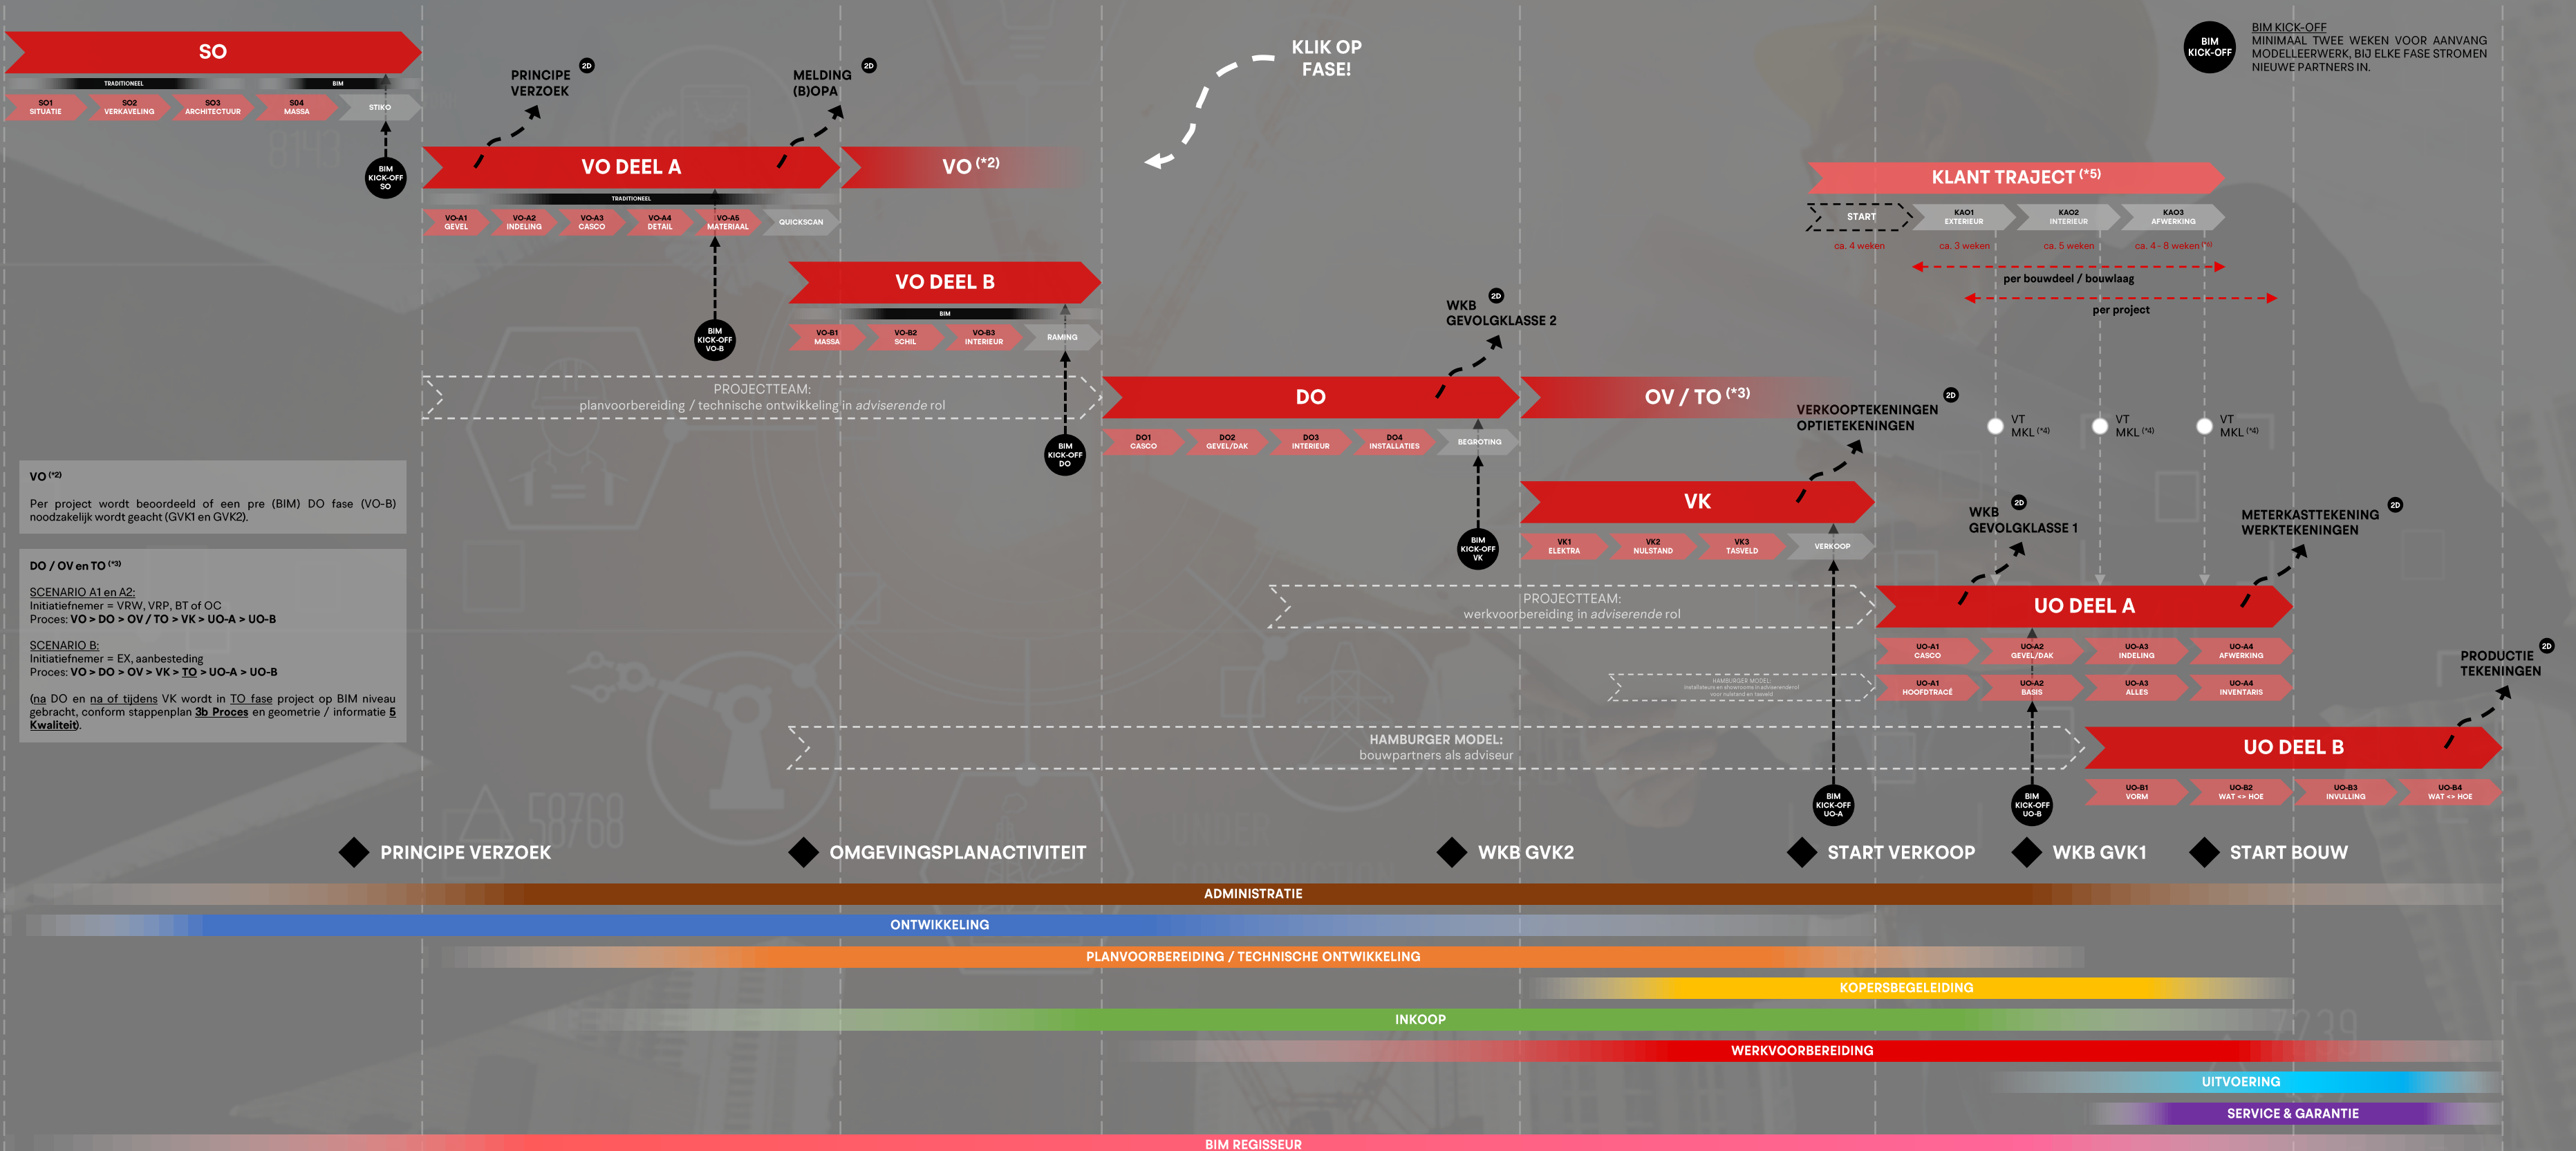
SO

TRADITIONEEL BIM

SO1 SITUATIE | SO2 VERKAVELING | SO3 ARCHITECTUUR | SO4 MASSA | STIKO

BIM KICK-OFF SO

PRINCIPE VERZOEK 2D

MELDING (B)OPA 2D

KLIK OP FASE!

BIM KICK-OFF
BIM KICK-OFF MINIMAAL TWEE WEKEN VOOR AANVANG MODELLEERWERK, BIJ ELKE FASE STROMEN NIEUWE PARTNERS IN.

VO DEEL A

TRADITIONEEL

VO-A1 GEVEL | VO-A2 INDELING | VO-A3 CASCO | VO-A4 DETAIL | VO-A5 MATERIAAL | QUICKSCAN

VO $^{(*2)}$

KLANT TRAJECT $^{(*5)}$

START | KAO1 EXTERIEUR | KAO2 INTERIEUR | KAO3 AFWERKING

ca. 4 weken | ca. 3 weken | ca. 5 weken | ca. 4 - 8 weken

per bouwdeel / bouwlaag

per project

VO DEEL B

BIM

VO-B1 MASSA | VO-B2 SCHIL | VO-B3 INTERIEUR | RAMING

BIM KICK-OFF VO-B

WKB GEVOLGKLASSE 2 2D

PROJECTTEAM:
planvoorbereiding / technische ontwikkeling in adviserende rol

DO

DO1 CASCO | DO2 GEVEL/DAK | DO3 INTERIEUR | DO4 INSTALLATIES | BEGROTING

BIM KICK-OFF DO

OV / TO $^{(*3)}$

VERKOOPTEKENINGEN OPTIETEKENINGEN 2D

VT MKL $^{(*4)}$ | VT MKL $^{(*4)}$ | VT MKL $^{(*4)}$

VO $^{(*2)}$

Per project wordt beoordeeld of een pre (BIM) DO fase (VO-B) noodzakelijk wordt geacht (GVK1 en GVK2).

VK

VK1 ELEKTRA | VK2 NULSTAND | VK3 TASVELD | VERKOOP

BIM KICK-OFF VK

WKB GEVOLGKLASSE 1 2D

METERKASTTEKENING WERKTEKENINGEN 2D

DO / OV en TO $^{(*3)}$

SCENARIO A1 en A2:
Initiatiefnemer = VRW, VRP, BT of OC
Proces: VO > DO > OV / TO > VK > UO-A > UO-B

SCENARIO B:
Initiatiefnemer = EX, aanbesteding
Proces: VO > DO > OV > VK > TO > UO-A > UO-B

(na DO en na of tijdens VK wordt in TO fase project op BIM niveau gebracht, conform stappenplan 3b Proces en geometrie / informatie 5 Kwaliteit).

PROJECTTEAM:
werkvoorbereiding in adviserende rol

UO DEEL A

UO-A1 CASCO | UO-A2 GEVEL/DAK | UO-A3 INDELING | UO-A4 AFWERKING
UO-A1 HOOFDTRACÉ | UO-A2 BASIS | UO-A3 ALLES | UO-A4 INVENTARIS

HAMBURGER MODEL:
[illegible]

PRODUCTIE TEKENINGEN 2D

HAMBURGER MODEL:
bouwpartners als adviseur

UO DEEL B

UO-B1 VORM | UO-B2 WAT <> HOE | UO-B3 INVULLING | UO-B4 WAT <> HOE

BIM KICK-OFF UO-A

BIM KICK-OFF UO-B

PRINCIPE VERZOEK
OMGEVINGSPLANACTIVITEIT
WKB GVK2
START VERKOOP
WKB GVK1
START BOUW

ADMINISTRATIE
ONTWIKKELING
PLANVOORBEREIDING / TECHNISCHE ONTWIKKELING
KOPERSBEGELEIDING
INKOOP
WERKVOORBEREIDING
UITVOERING
SERVICE & GARANTIE
BIM REGISSEUR